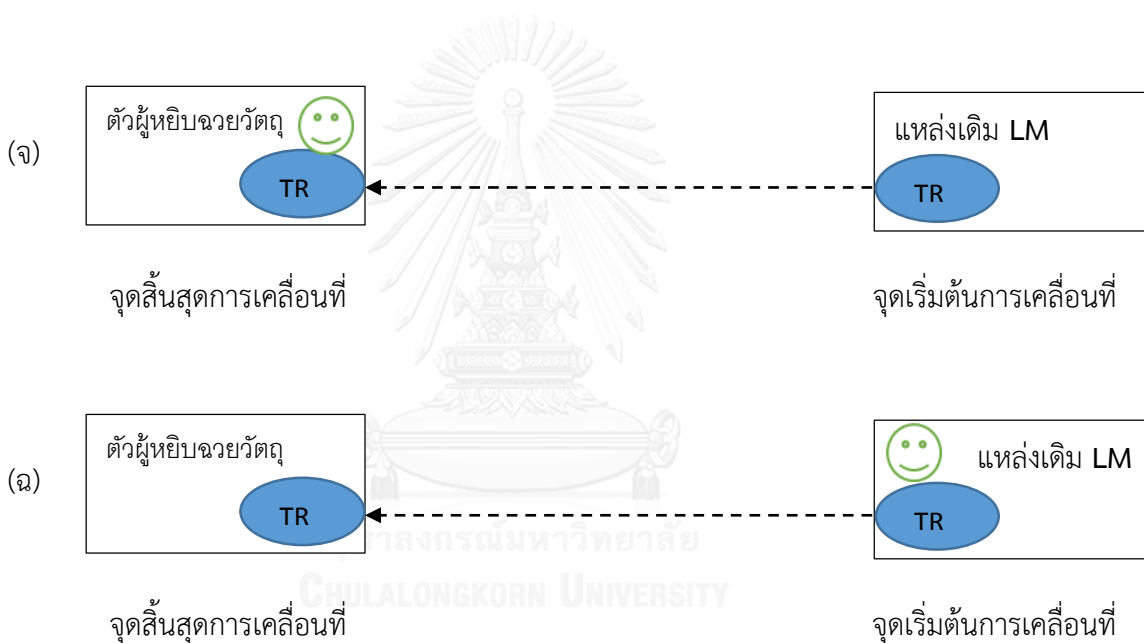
(จ)

ตัวผู้หยิบฉวยวัตถุ

TR

แหล่งเดิม LM

TR

จุดสิ้นสุดการเคลื่อนที่

จุดเริ่มต้นการเคลื่อนที่

(ฉ)

ตัวผู้หยิบฉวยวัตถุ

TR

แหล่งเดิม LM

TR

จุดสิ้นสุดการเคลื่อนที่

จุดเริ่มต้นการเคลื่อนที่

จุฬาลงกรณ์มหาวิทยาลัย
Chulalongkorn University